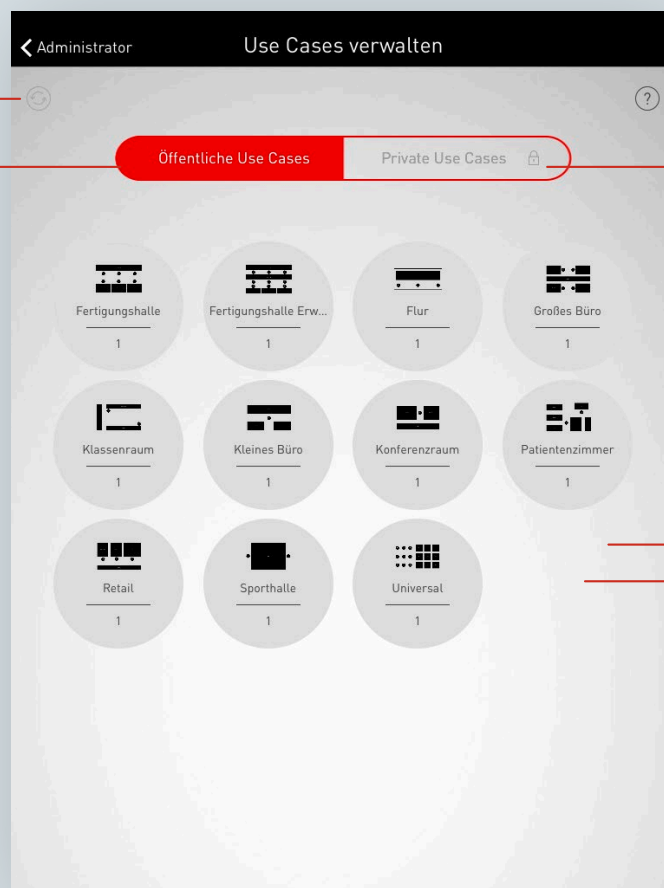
Administrator

Use Cases verwalten

?

Öffentliche Use Cases

Private Use Cases

Fertigungshalle

1

Fertigungshalle Erw...

1

Flur

1

Großes Büro

1

Klassenraum

1

Kleines Büro

1

Konferenzraum

1

Patientenzimmer

1

Retail

1

Sporthalle

1

Universal

1